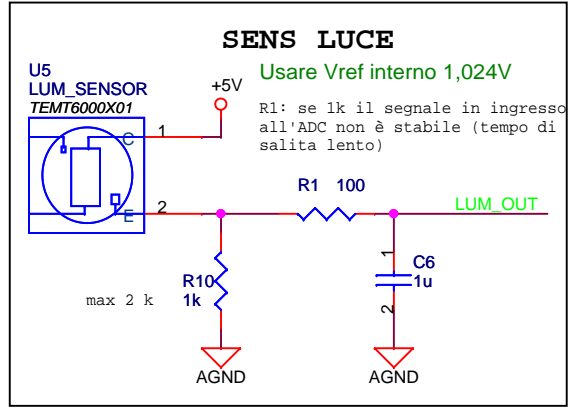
SENS LUCE

U5
LUM_SENSOR
TEMT6000X01

+5V

Usare Vref interno 1,024V

R1: se 1k il segnale in ingresso all'ADC non è stabile (tempo di salita lento)

C
E
1
2

R1 100

LUM_OUT

R10
1k

max 2 k

C6
1u
1
2

AGND
AGND